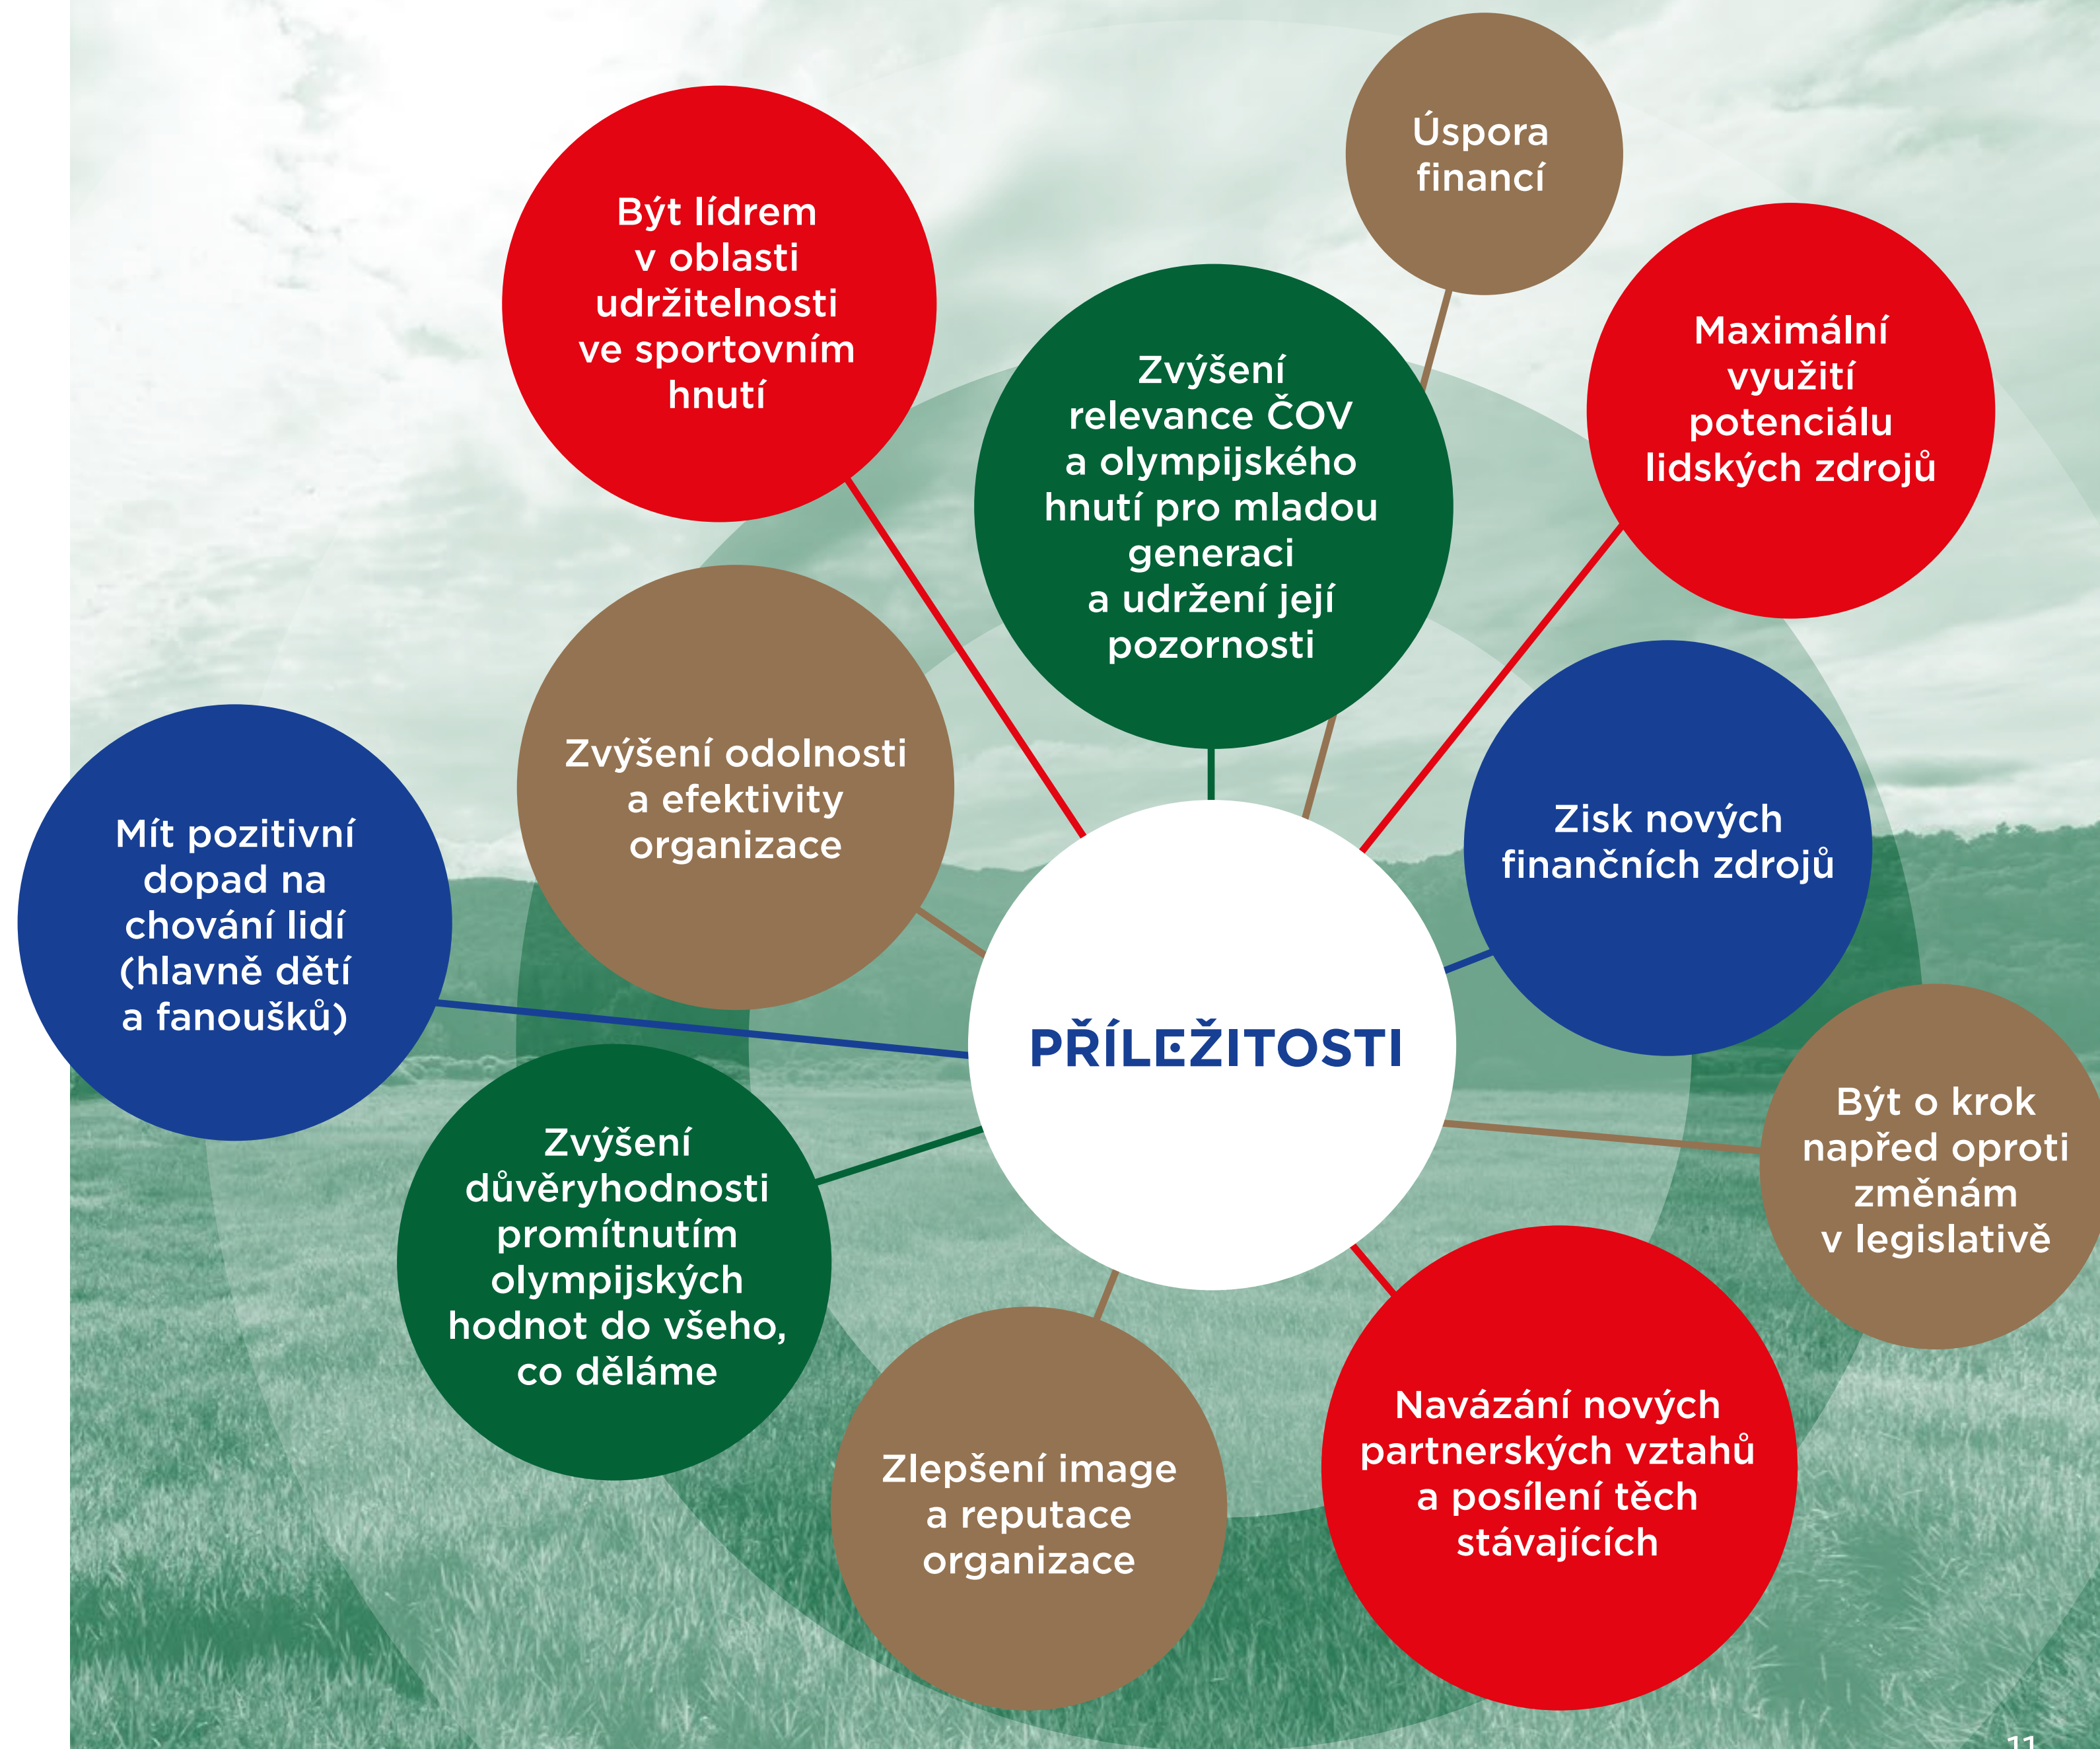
Úspora financí

Být lídrem v oblasti udržitelnosti ve sportovním hnutí

Zvýšení relevance ČOV a olympijského hnutí pro mladou generaci a udržení její pozornosti

Maximální využití potenciálu lidských zdrojů

Zvýšení odolnosti a efektivity organizace

Zisk nových finančních zdrojů

Mít pozitivní dopad na chování lidí (hlavně dětí a fanoušků)

PŘÍLEŽITOSTI

Být o krok napřed oproti změnám v legislativě

Zvýšení důvěryhodnosti promítnutím olympijských hodnot do všeho, co děláme

Zlepšení image a reputace organizace

Navázání nových partnerských vztahů a posílení těch stávajících

11